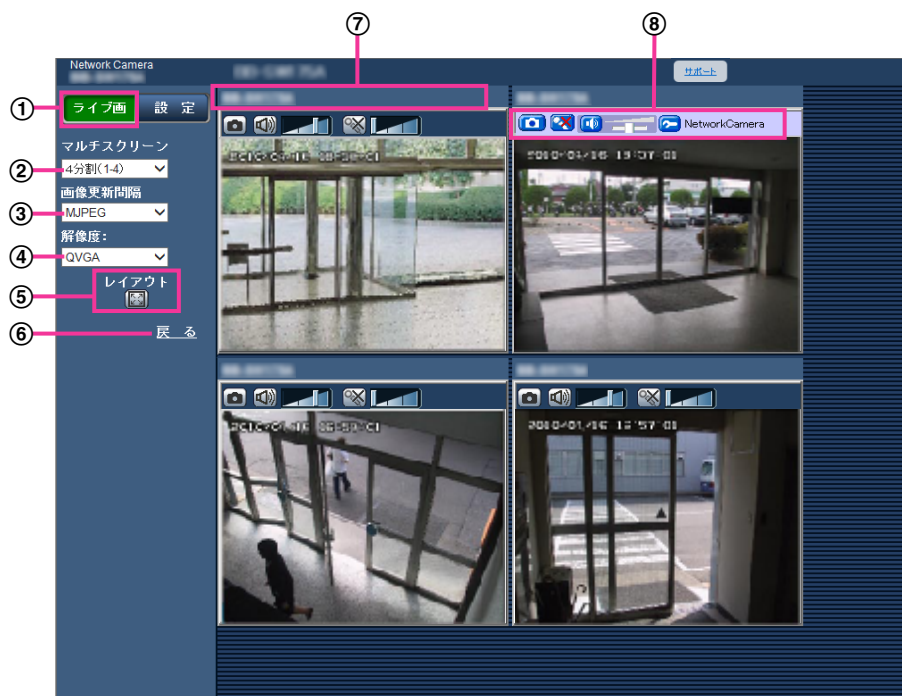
⑦ ⑧

Network Camera

サポート

① ライブ画 設 定

マルチスクリーン

② 4分割(1-4)

画像更新間隔

③ MJPEG

解像度:

④ QVGA

⑤ レイアウト

⑥ 戻 る

NetworkCamera

2010/01/16 15:57:01

2010/01/16 15:57:01

2010/01/16 15:57:01

2010/01/16 15:57:01